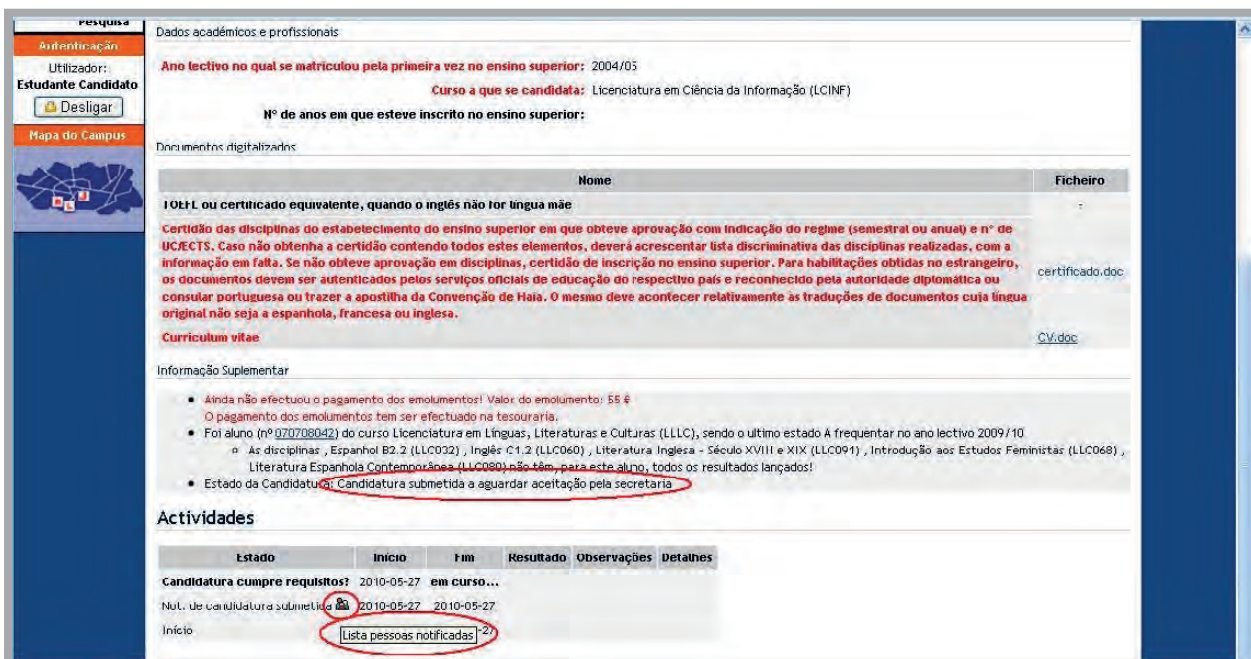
Pesquisa
Autenticação
Utilizador:
Estudante Candidato
Desligar
Mapa do Campus

Dados académicos e profissionais

Ano lectivo no qual se matriculou pela primeira vez no ensino superior: 2004/05
Curso a que se candidata: Licenciatura em Ciência da Informação (LCINF)
Nº de anos em que esteve inscrito no ensino superior:

Documentos digitalizados

| Nome | Ficheiro |
|---|---|
| TOEFL ou certificado equivalente, quando o inglês não for língua mãe | - |
| Certidão das disciplinas do estabelecimento do ensino superior em que obteve aprovação com indicação do regime (semestral ou anual) e nº de UC/ECTS. Caso não obtenha a certidão contendo todos estes elementos, deverá acrescentar lista discriminativa das disciplinas realizadas, com a informação em falta. Se não obteve aprovação em disciplinas, certidão de inscrição no ensino superior. Para habilitações obtidas no estrangeiro, os documentos devem ser autenticados pelos serviços oficiais de educação do respectivo país e reconhecido pela autoridade diplomática ou consular portuguesa ou trazer a apostilha da Convenção de Haia. O mesmo deve acontecer relativamente às traduções de documentos cuja língua original não seja a espanhola, francesa ou inglesa. | certificado.doc |
| Curriculum vitae | CV.doc |

Informação Suplementar

• Ainda não efectuou o pagamento dos emolumentos! Valor do emolumento: 55 €
O pagamento dos emolumentos tem ser efectuado na tesouraria.
• Foi aluno (nº 070708042) do curso Licenciatura em Línguas, Literaturas e Culturas (LLLC), sendo o ultimo estado A frequentar no ano lectivo 2009/10
◦ As disciplinas , Espanhol B2.2 (LLC032) , Inglês C1.2 (LLC060) , Literatura Inglesa - Século XVIII e XIX (LLC091) , Introdução aos Estudos Feministas (LLC068) , Literatura Espanhola Contemporânea (LLC080) não têm, para este aluno, todos os resultados lançados!
• Estado da Candidatura: Candidatura submetida a aguardar aceitação pela secretaria

Actividades

| Estado | Início | Fim | Resultado | Observações | Detalhes |
|---|---|---|---|---|---|
| Candidatura cumpre requisitos? | 2010-05-27 | em curso... | | | |
| Not. de candidatura submetida | 2010-05-27 | 2010-05-27 | | | |
| Início | Lista pessoas notificadas -27 | | | | |